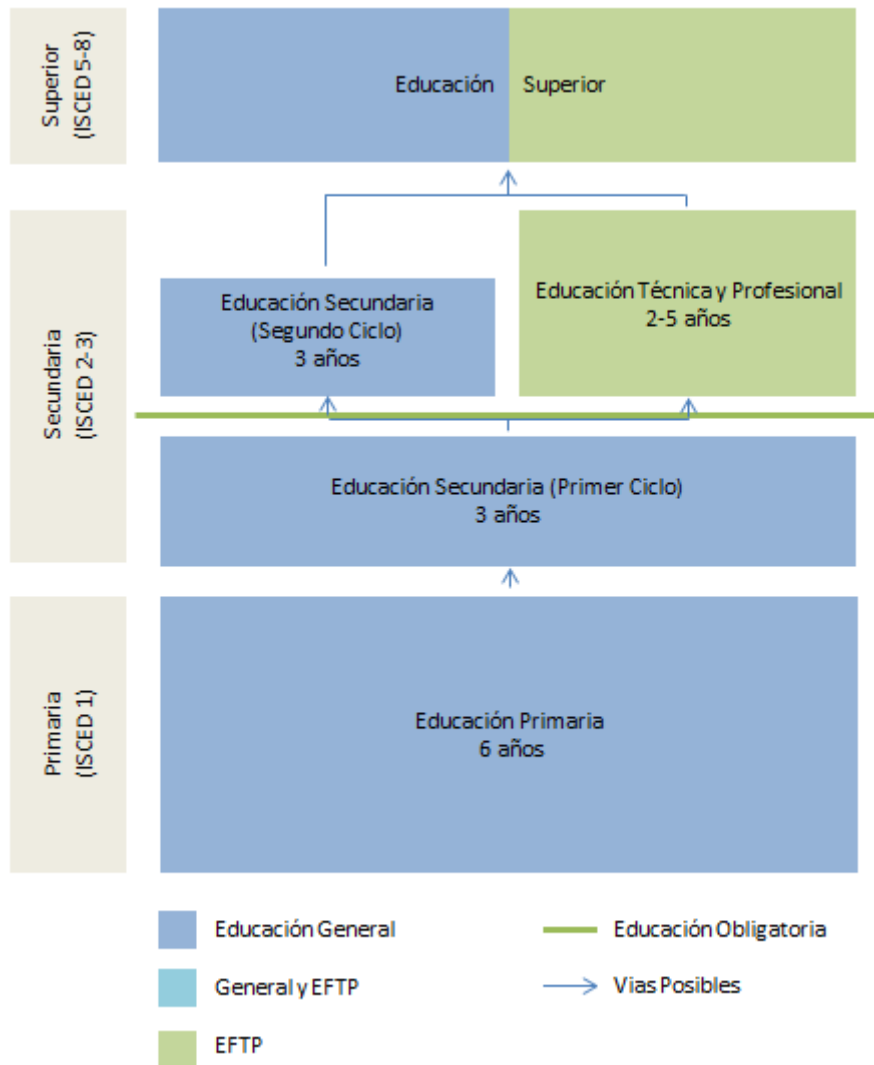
Superior
(ISCED 5-8)

Educación Superior

Secundaria
(ISCED 2-3)

Educación Secundaria
(Segundo Ciclo)
3 años

Educación Técnica y Profesional
2-5 años

Educación Secundaria (Primer Ciclo)
3 años

Primaria
(ISCED 1)

Educación Primaria
6 años

Educación General

General y EFTP

EFTP

Educación Obligatoria

Vias Posibles